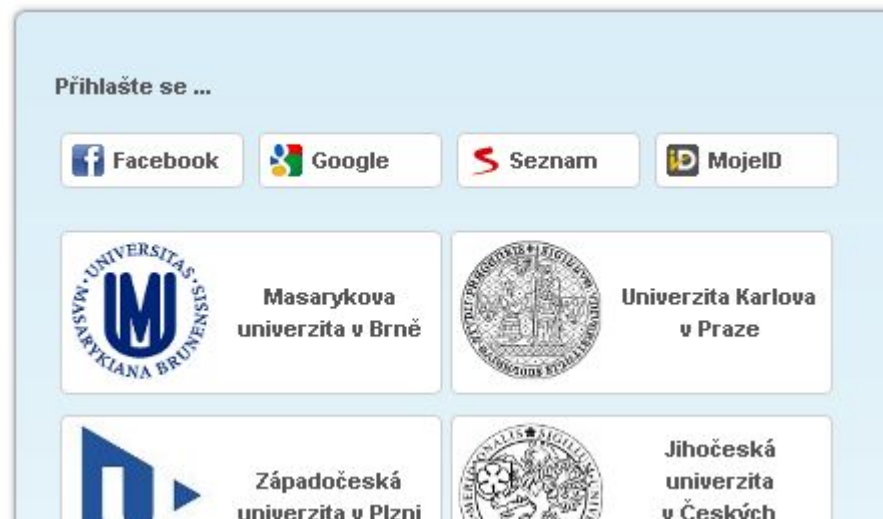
Přihlašte se ...

Facebook
Google
Seznam
MojeID

UNIVERSITAS MASARYKIANA BRUNENSIS
Masarykova univerzita v Brně

Univerzita Karlova v Praze

Západočeská univerzita v Plzni

Jihočeská univerzita v Českých